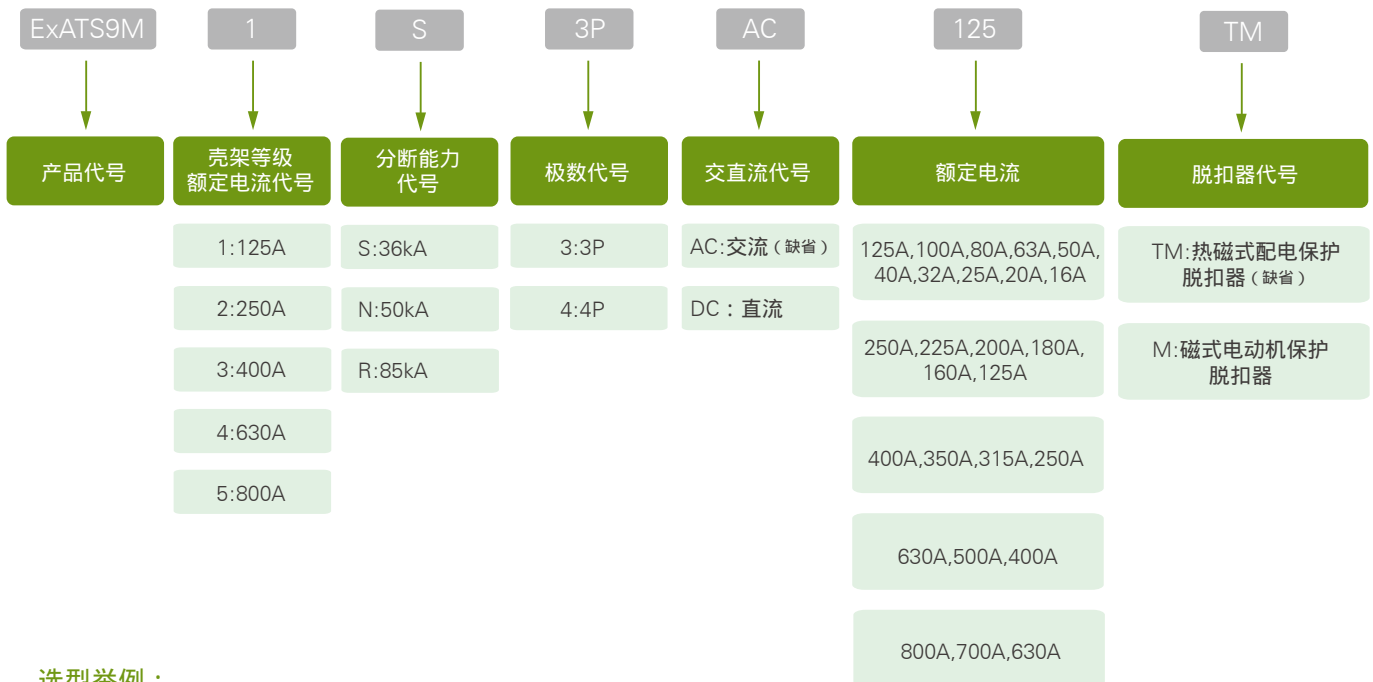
ExATS9M
1
S
3P
AC
125
TM

产品代号

壳架等级额定电流代号

1:125A
2:250A
3:400A
4:630A
5:800A

分断能力代号

S:36kA
N:50kA
R:85kA

极数代号

3:3P
4:4P

交直流代号

AC:交流（缺省）
DC：直流

额定电流

125A,100A,80A,63A,50A,40A,32A,25A,20A,16A

250A,225A,200A,180A,160A,125A

400A,350A,315A,250A

630A,500A,400A

800A,700A,630A

脱扣器代号

TM:热磁式配电保护脱扣器（缺省）

M:磁式电动机保护脱扣器

选型举例：